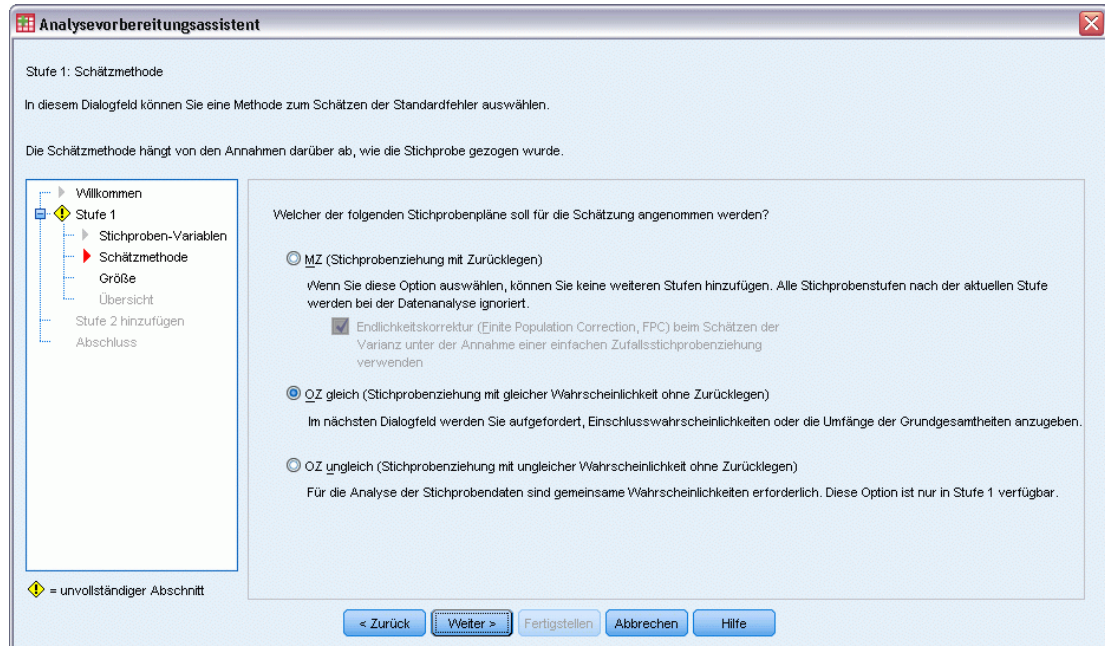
Analysevorbereitungsassistent

Stufe 1: Schätzmethode

In diesem Dialogfeld können Sie eine Methode zum Schätzen der Standardfehler auswählen.

Die Schätzmethode hängt von den Annahmen darüber ab, wie die Stichprobe gezogen wurde.

Willkommen
Stufe 1
Stichproben-Variablen
Schätzmethode
Größe
Übersicht
Stufe 2 hinzufügen
Abschluss

= unvollständiger Abschnitt

Welcher der folgenden Stichprobenpläne soll für die Schätzung angenommen werden?

MZ (Stichprobenziehung mit Zurücklegen)

Wenn Sie diese Option auswählen, können Sie keine weiteren Stufen hinzufügen. Alle Stichprobenstufen nach der aktuellen Stufe werden bei der Datenanalyse ignoriert.

Endlichkeitskorrektur (Finite Population Correction, FPC) beim Schätzen der Varianz unter der Annahme einer einfachen Zufallsstichprobenziehung verwenden

OZ gleich (Stichprobenziehung mit gleicher Wahrscheinlichkeit ohne Zurücklegen)

Im nächsten Dialogfeld werden Sie aufgefordert, Einschlusswahrscheinlichkeiten oder die Umfänge der Grundgesamtheiten anzugeben.

OZ ungleich (Stichprobenziehung mit ungleicher Wahrscheinlichkeit ohne Zurücklegen)

Für die Analyse der Stichprobendaten sind gemeinsame Wahrscheinlichkeiten erforderlich. Diese Option ist nur in Stufe 1 verfügbar.

< Zurück | Weiter > | Fertigstellen | Abbrechen | Hilfe